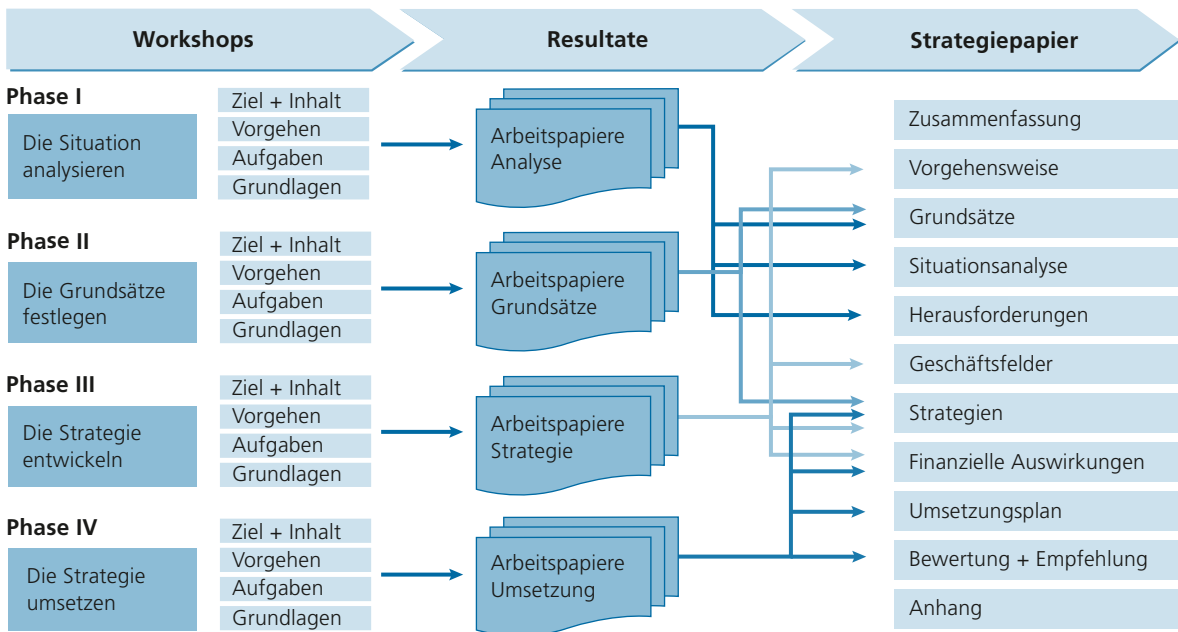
Workshops

Resultate

Strategiepapier

Phase I

Die Situation analysieren

Ziel + Inhalt
Vorgehen
Aufgaben
Grundlagen

Arbeitspapiere Analyse

Phase II

Die Grundsätze festlegen

Ziel + Inhalt
Vorgehen
Aufgaben
Grundlagen

Arbeitspapiere Grundsätze

Phase III

Die Strategie entwickeln

Ziel + Inhalt
Vorgehen
Aufgaben
Grundlagen

Arbeitspapiere Strategie

Phase IV

Die Strategie umsetzen

Ziel + Inhalt
Vorgehen
Aufgaben
Grundlagen

Arbeitspapiere Umsetzung

Zusammenfassung
Vorgehensweise
Grundsätze
Situationsanalyse
Herausforderungen
Geschäftsfelder
Strategien
Finanzielle Auswirkungen
Umsetzungsplan
Bewertung + Empfehlung
Anhang